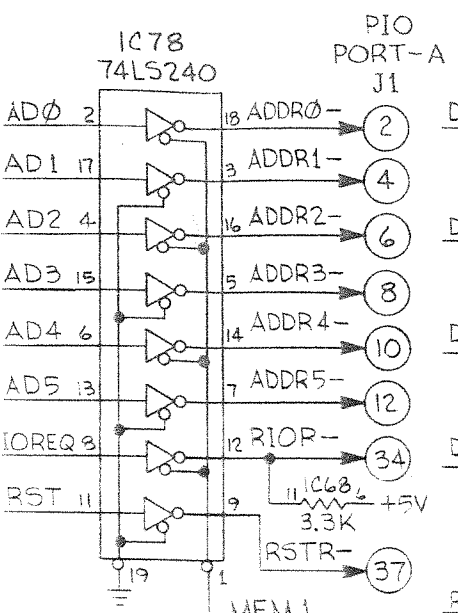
IC78
74LS240

PIO
PORT-A
J1

ADØ 2
18 ADDRØ-
2

AD1 17
3 ADDR1-
4

AD2 4
16 ADDR2-
6

AD3 15
5 ADDR3-
8

AD4 6
14 ADDR4-
10

AD5 13
7 ADDR5-
12

IOREQ 8
12 RIOR-
34

11 IC68 6
+5V
3.3K

RST 11
9
RSTR-
37

19
1

MEM1